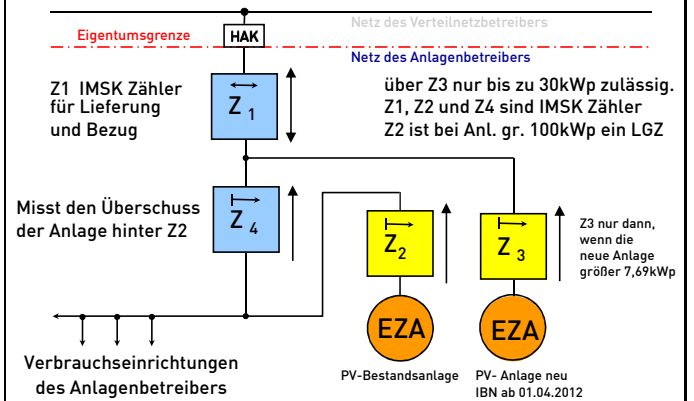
Eigentumsgrenze

HAK

Netz des Verteilnetzbetreibers

Netz des Anlagenbetreibers

Z1 IMSK Zähler für Lieferung und Bezug

$Z_1$

über Z3 nur bis zu 30kWp zulässig.
Z1, Z2 und Z4 sind IMSK Zähler
Z2 ist bei Anl. gr. 100kWp ein LGZ

Misst den Überschuss der Anlage hinter Z2

$Z_4$

$Z_2$

$Z_3$

Z3 nur dann, wenn die neue Anlage größer 7,69kWp

EZA

EZA

Verbrauchseinrichtungen des Anlagenbetreibers

PV-Bestandsanlage

PV- Anlage neu IBN ab 01.04.2012